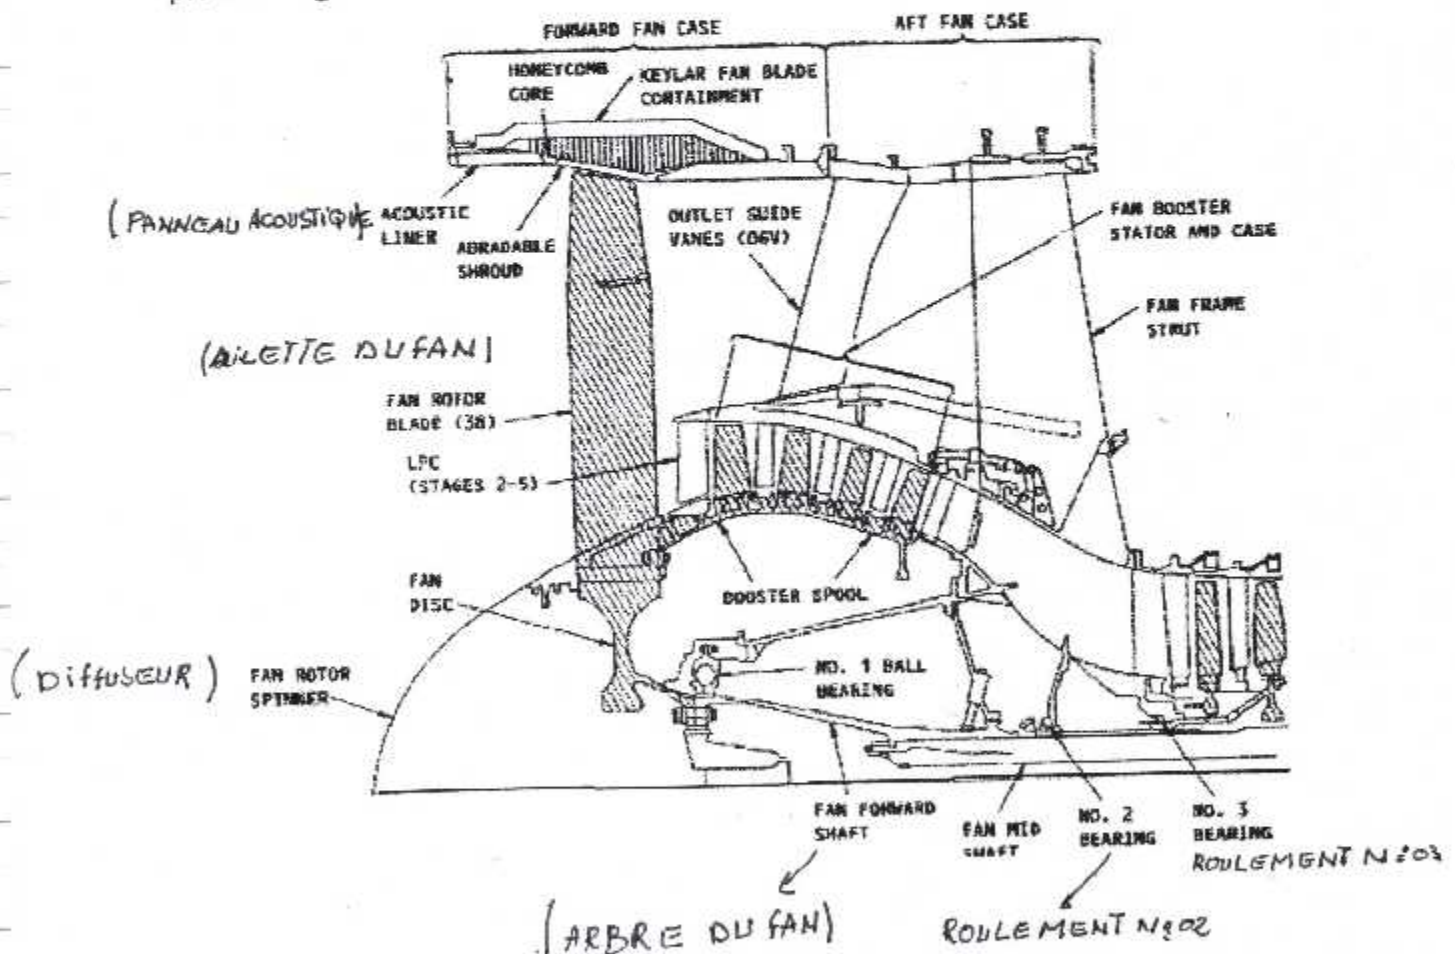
FORWARD FAN CASE

AFT FAN CASE

HONEYCOMB CORE

KEVLAR FAN BLADE CONTAINMENT

(PANNEAU ACOUSTIQUE

ACOUSTIC LINER

ABRADABLE SHROUD

OUTLET GUIDE VANES (OGV)

FAN BOOSTER STATOR AND CASE

FAN FRAME STRUT

(AILETTE DU FAN)

FAN ROTOR BLADE (38)

LPC (STAGES 2-5)

FAN DISC

BOOSTER SPOOL

(DIFFUSEUR)

FAN ROTOR SPINNER

NO. 1 BALL BEARING

FAN FORWARD SHAFT

FAN MID SHAFT

NO. 2 BEARING

NO. 3 BEARING

ROULEMENT N°03

(ARBRE DU FAN)

ROULEMENT N°02